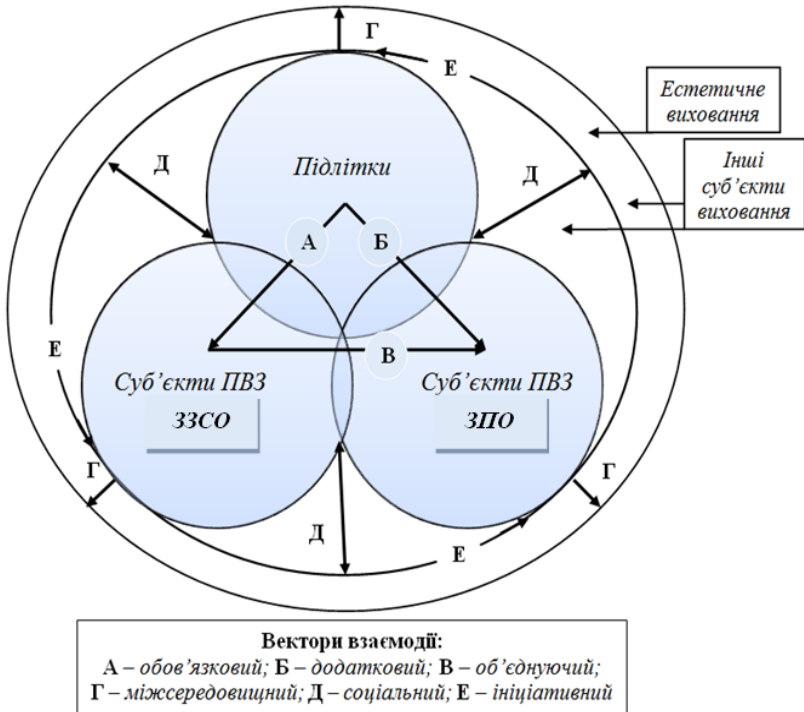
Г

Е

Естетичне виховання

Інші суб'єкти виховання

Д

Підлітки

Д

А

Б

Е

В

Суб'єкти ПВЗ

ЗЗСО

Суб'єкти ПВЗ

ЗПО

Г

Г

Д

Е

Вектори взаємодії:
А – обов'язковий; Б – додатковий; В – об'єднуючий;
Г – міжсередовищний; Д – соціальний; Е – ініціативний